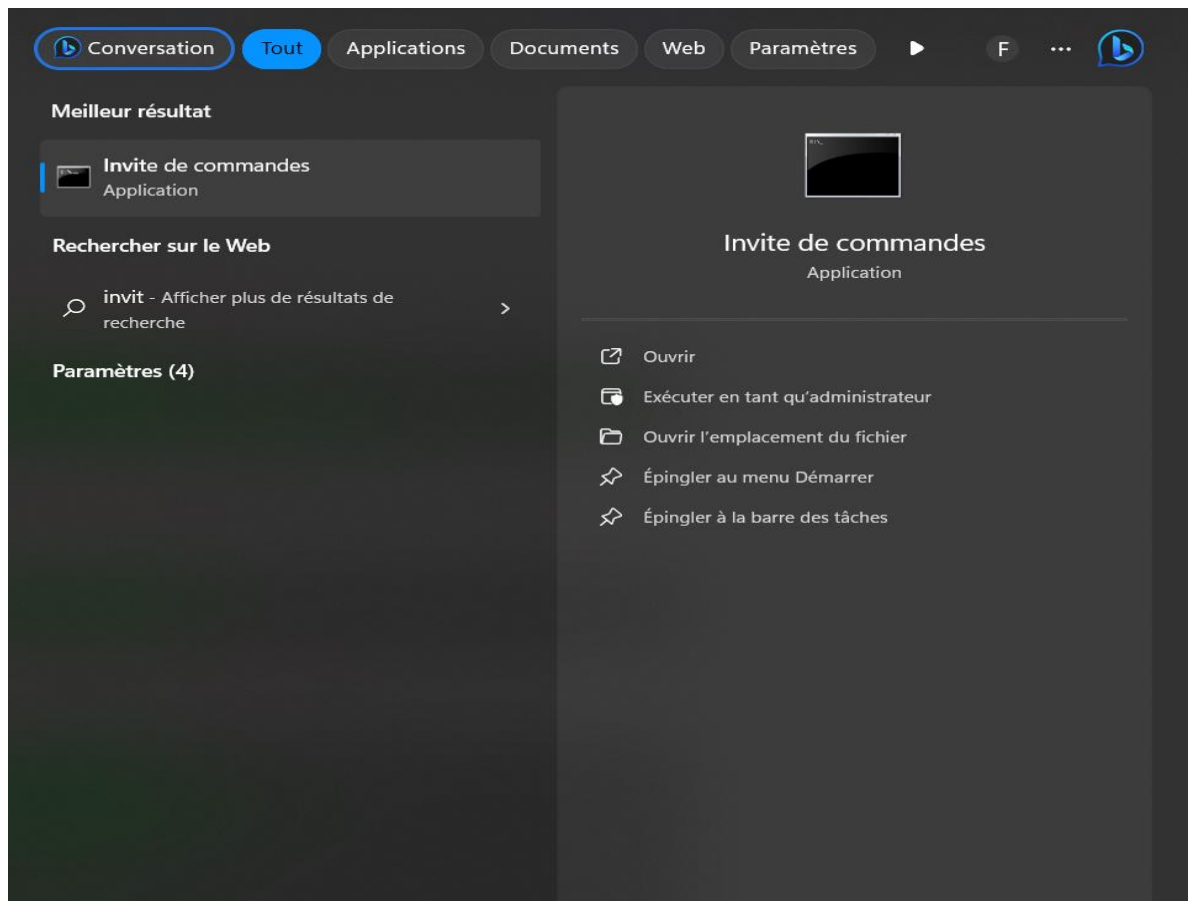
Conversation Tout Applications Documents Web Paramètres F ···

Meilleur résultat

Invite de commandes
Application

Rechercher sur le Web

invit - Afficher plus de résultats de recherche

Paramètres (4)

Invite de commandes
Application

Ouvrir
Exécuter en tant qu'administrateur
Ouvrir l'emplacement du fichier
Épingler au menu Démarrer
Épingler à la barre des tâches